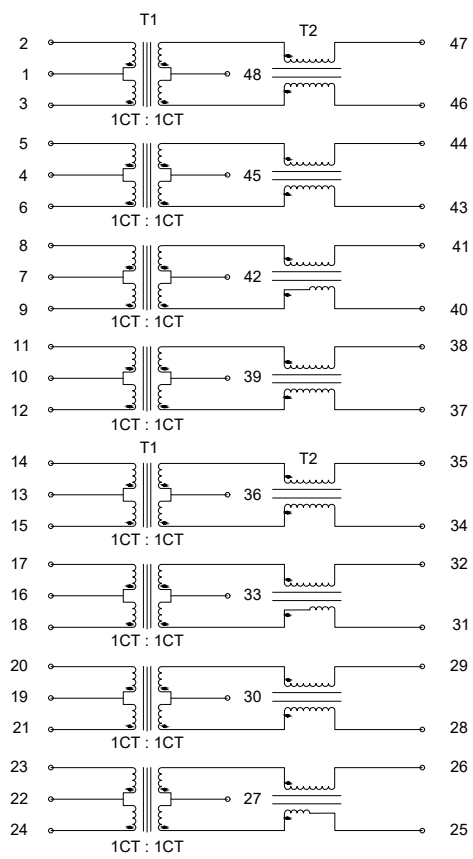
T1
T2
2
47
1
48
3
46
1CT : 1CT
5
44
4
45
6
43
1CT : 1CT
8
41
7
42
9
40
1CT : 1CT
11
38
10
39
12
37
1CT : 1CT
T1
T2
14
35
13
36
15
34
1CT : 1CT
17
32
16
33
18
31
1CT : 1CT
20
29
19
30
21
28
1CT : 1CT
23
26
22
27
24
25
1CT : 1CT